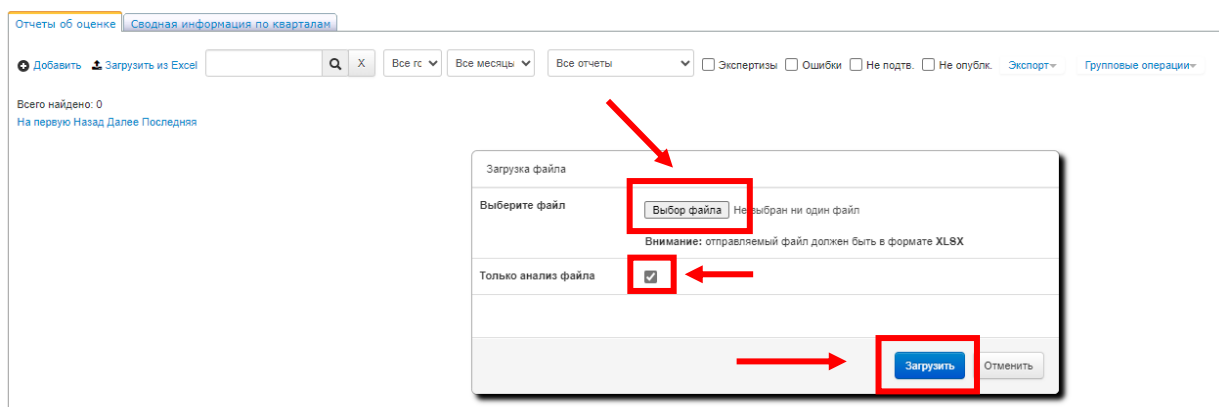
Отчеты об оценке | Сводная информация по кварталам

Добавить Загрузить из Excel X Все гс Все месяцы Все отчеты Экспертизы Ошибки Не подтв. Не опубл. Экспорт Групповые операции

Всего найдено: 0
На первую Назад Далее Последняя

Загрузка файла

Выберите файл
Выбор файла Не выбран ни один файл
Внимание: отправляемый файл должен быть в формате XLSX

Только анализ файла

Загрузить Отменить